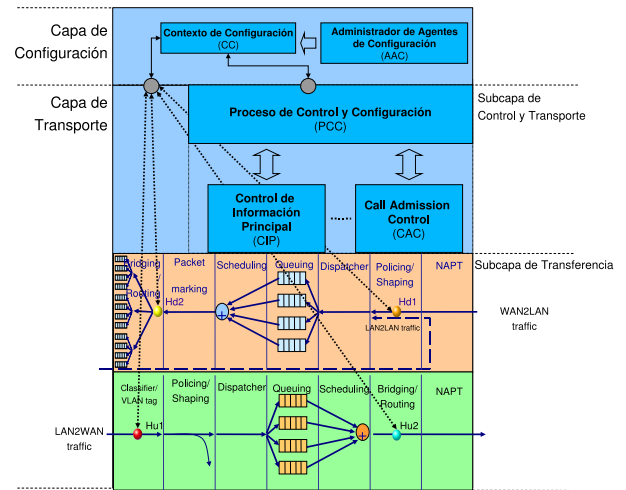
Capa de Configuración

Contexto de Configuración (CC)

Administrador de Agentes de Configuración (AAC)

Capa de Transporte

Proceso de Control y Configuración (PCC)

Subcapa de Control y Transporte

Control de Información Principal (CIP)

Call Admission Control (CAC)

Bridging

Routing

Packet marking

Hd2

Scheduling

Queuing

Dispatcher

Policing/ Shaping

Hd1

LAN2LAN traffic

NAPT

Subcapa de Transferencia

WAN2LAN traffic

Classifier/ VLAN tag

Hu1

Policing/ Shaping

Dispatcher

Queuing

Scheduling

Bridging/ Routing

Hu2

NAPT

LAN2WAN traffic